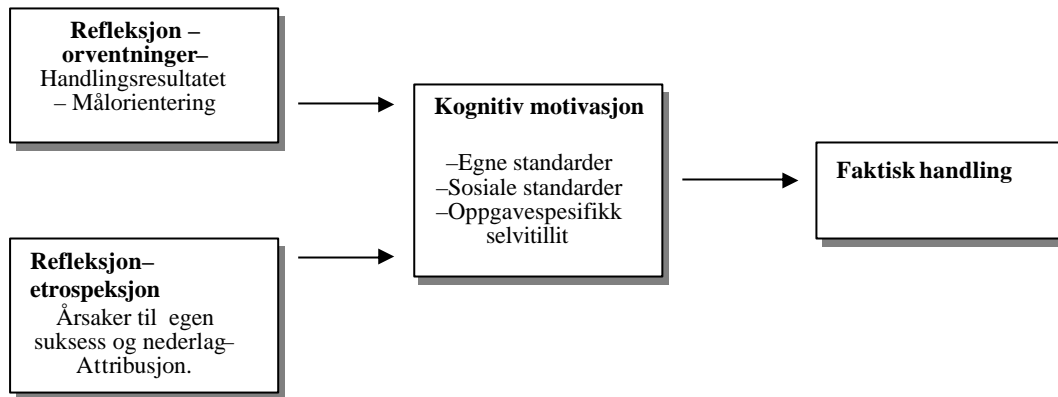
**Refleksjon – orventninger–**
Handlingsresultatet – Målorientering

**Refleksjon– etrospeksjon**
Årsaker til egen suksess og nederlag– Attribusjon.

**Kognitiv motivasjon**

–Egne standarder
–Sosiale standarder
–Oppgavespesifikk selvitillit

**Faktisk handling**